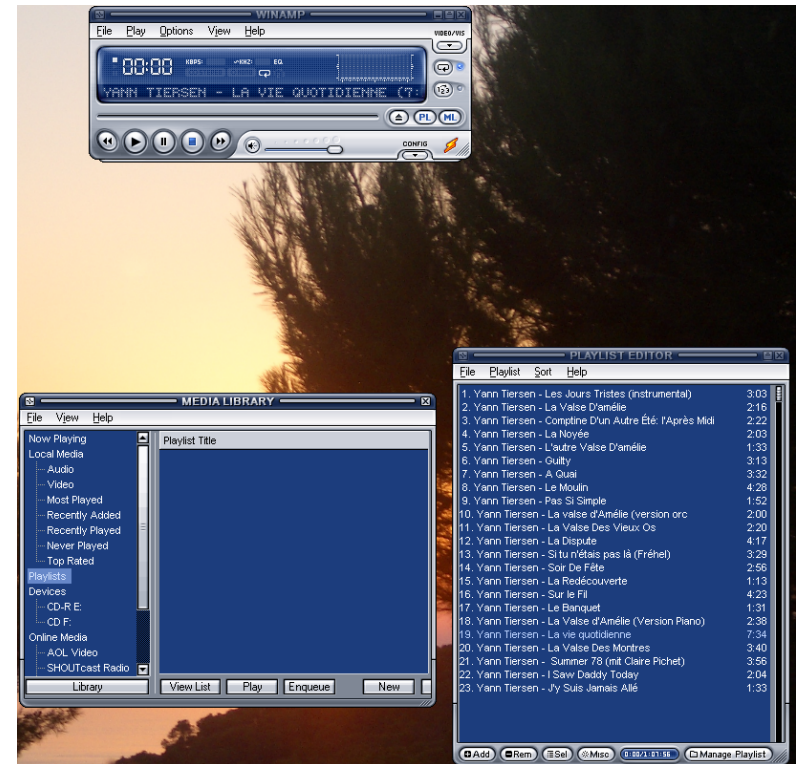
WINAMP

File Play Options View Help

VIDEO/VIS

00:00 KBPS KHZ EQ

YANN TIERSEN - LA VIE QUOTIDIENNE (7:

PL ML

CONFIG

MEDIA LIBRARY

File View Help

Now Playing
Local Media
Audio
Video
Most Played
Recently Added
Recently Played
Never Played
Top Rated
Playlists
Devices
CD-R E:
CD F:
Online Media
AOL Video
SHOUTcast Radio

Playlist Title

Library

View List Play Enqueue New

PLAYLIST EDITOR

File Playlist Sort Help

| | |
|---|---|
| 1. Yann Tiersen - Les Jours Tristes (instrumental) | 3:03 |
| 2. Yann Tiersen - La Valse D'amélie | 2:16 |
| 3. Yann Tiersen - Comptine D'un Autre Été: l'Après Midi | 2:22 |
| 4. Yann Tiersen - La Noyée | 2:03 |
| 5. Yann Tiersen - L'autre Valse D'amélie | 1:33 |
| 6. Yann Tiersen - Guilty | 3:13 |
| 7. Yann Tiersen - A Quai | 3:32 |
| 8. Yann Tiersen - Le Moulin | 4:28 |
| 9. Yann Tiersen - Pas Si Simple | 1:52 |
| 10. Yann Tiersen - La valse d'Amélie (version orc | 2:00 |
| 11. Yann Tiersen - La Valse Des Vieux Os | 2:20 |
| 12. Yann Tiersen - La Dispute | 4:17 |
| 13. Yann Tiersen - Si tu n'étais pas là (Fréhel) | 3:29 |
| 14. Yann Tiersen - Soir De Fête | 2:56 |
| 15. Yann Tiersen - La Redécouverte | 1:13 |
| 16. Yann Tiersen - Sur le Fil | 4:23 |
| 17. Yann Tiersen - Le Banquet | 1:31 |
| 18. Yann Tiersen - La Valse d'Amélie (Version Piano) | 2:38 |
| 19. Yann Tiersen - La vie quotidienne | 7:34 |
| 20. Yann Tiersen - La Valse Des Montres | 3:40 |
| 21. Yann Tiersen - Summer 78 (mit Claire Pichet) | 3:56 |
| 22. Yann Tiersen - I Saw Daddy Today | 2:04 |
| 23. Yann Tiersen - J'y Suis Jamais Allé | 1:33 |

Add Rem Sel Misc 0:00/1:01:56 Manage Playlist